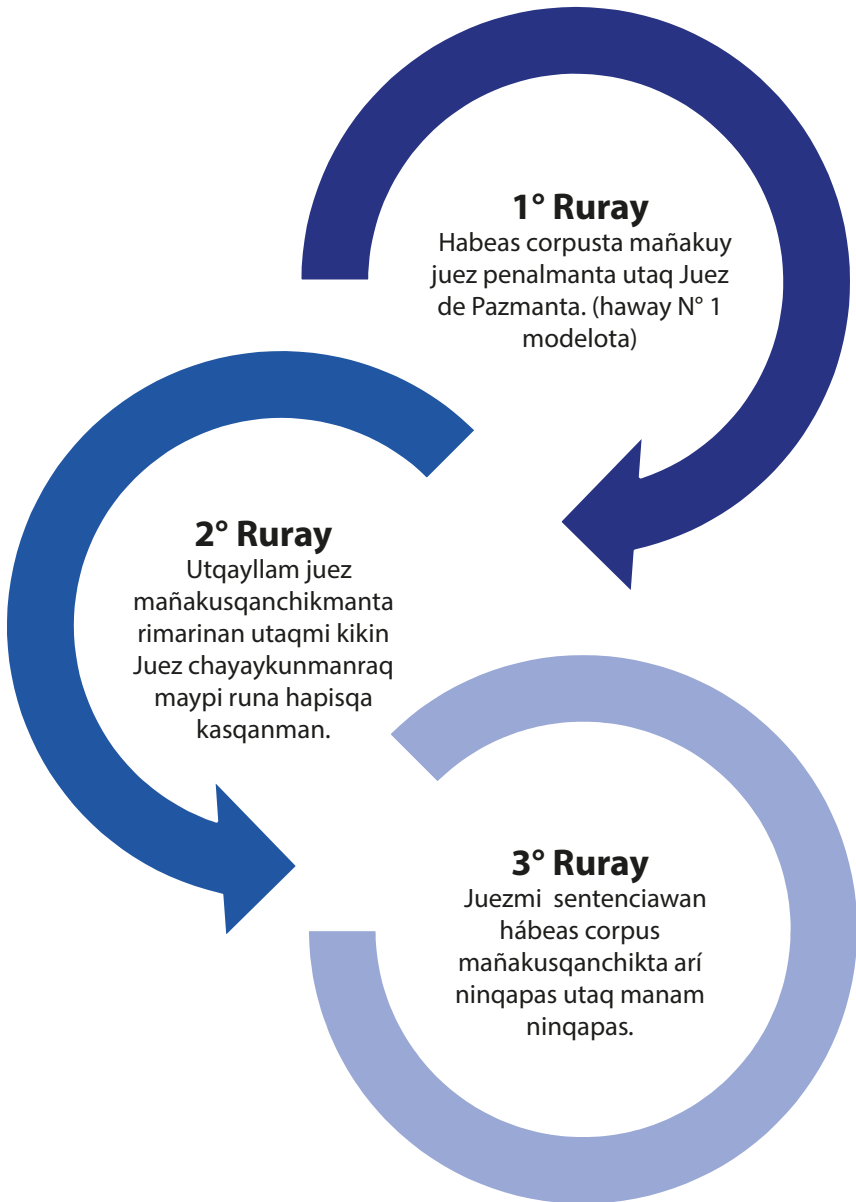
1° Ruray
Habeas corpusta mañakuy juez penalmanta utaq Juez de Pazmanta. (haway N° 1 modelota)

2° Ruray
Utqayllam juez mañakusqanchikmanta rimarinan utaqmi kikin Juez chayaykunmanraq maypi runa hapisqa kasqanman.

3° Ruray
Juezmi sentenciawan hábeas corpus mañakusqanchikta arí ninqapas utaq manam ninqapas.